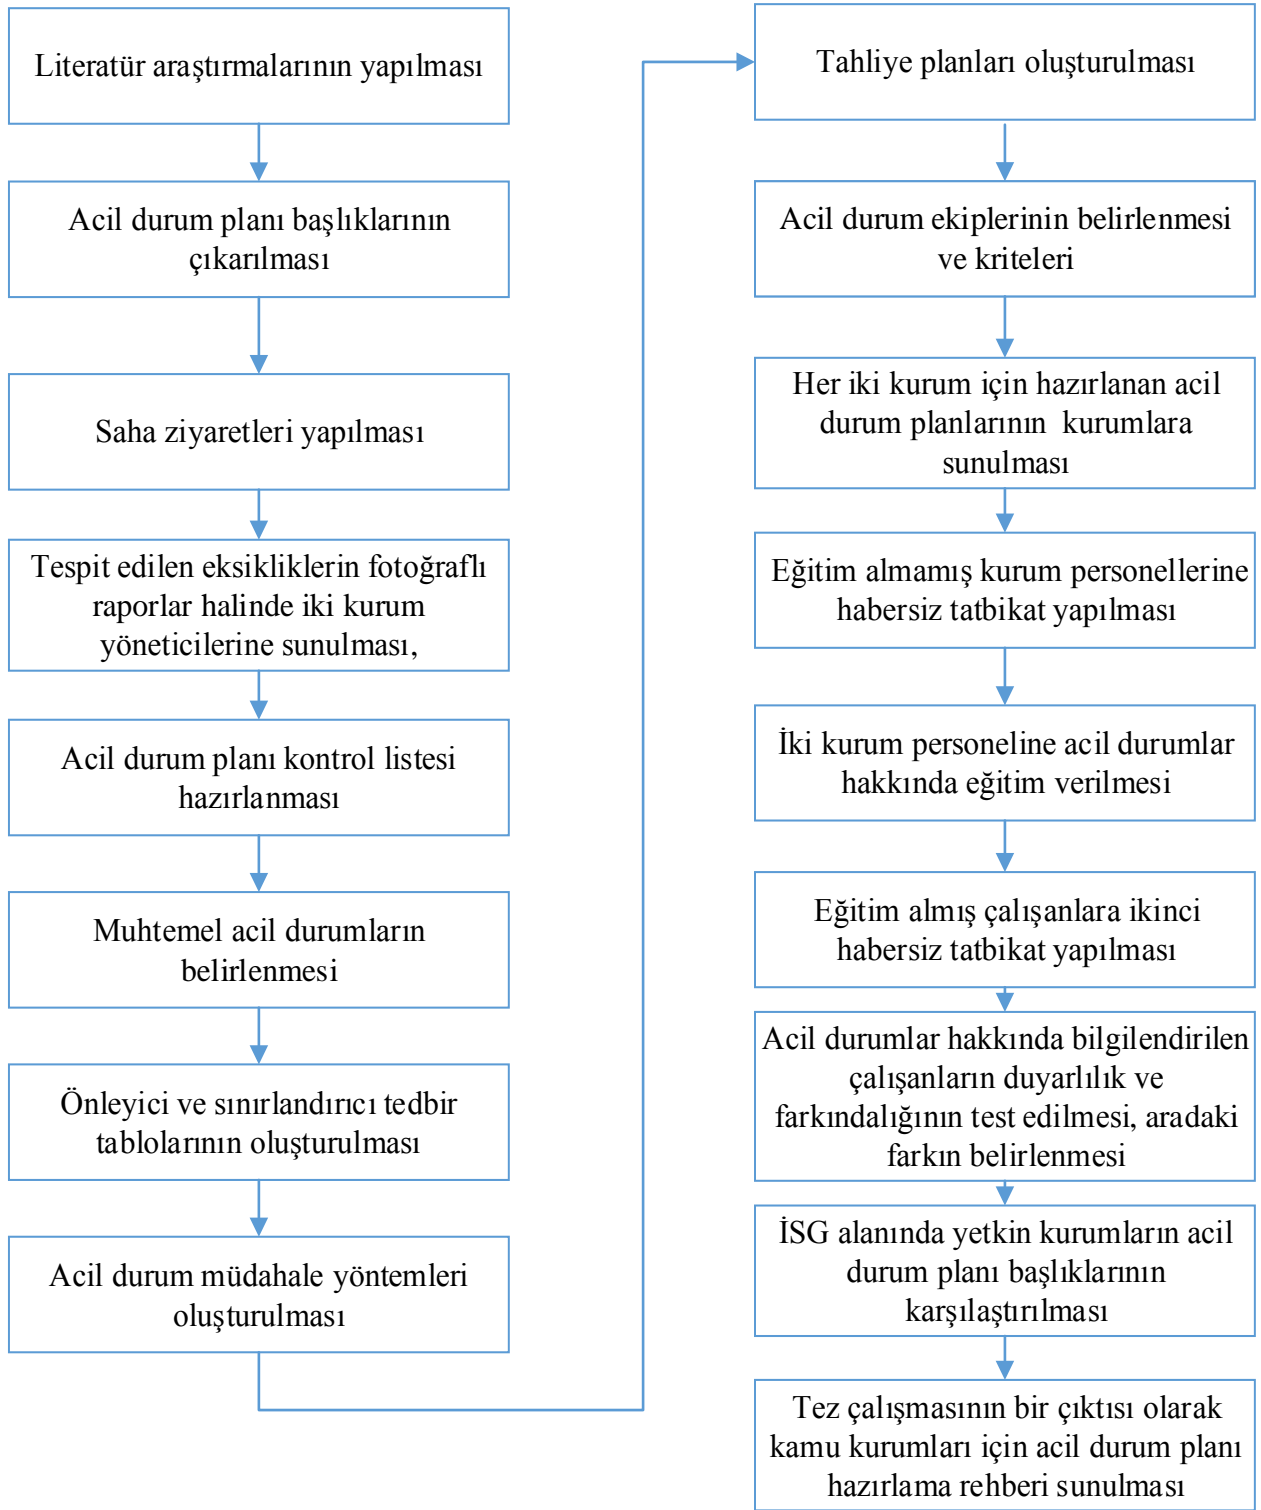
Literatür araştırmalarının yapılması

Acil durum planı başlıklarının çıkarılması

Saha ziyaretleri yapılması

Tespit edilen eksikliklerin fotoğraflı raporlar halinde iki kurum yöneticilerine sunulması,

Acil durum planı kontrol listesi hazırlanması

Muhtemel acil durumların belirlenmesi

Önleyici ve sınırlandırıcı tedbir tablolarının oluşturulması

Acil durum müdahale yöntemleri oluşturulması

Tahliye planları oluşturulması

Acil durum ekiplerinin belirlenmesi ve kriteleri

Her iki kurum için hazırlanan acil durum planlarının kurumlara sunulması

Eğitim almamış kurum personellerine habersiz tatbikat yapılması

İki kurum personeline acil durumlar hakkında eğitim verilmesi

Eğitim almış çalışanlara ikinci habersiz tatbikat yapılması

Acil durumlar hakkında bilgilendirilen çalışanların duyarlılık ve farkındalığının test edilmesi, aradaki farkın belirlenmesi

İSG alanında yetkin kurumların acil durum planı başlıklarının karşılaştırılması

Tez çalışmasının bir çıktısı olarak kamu kurumları için acil durum planı hazırlama rehberi sunulması